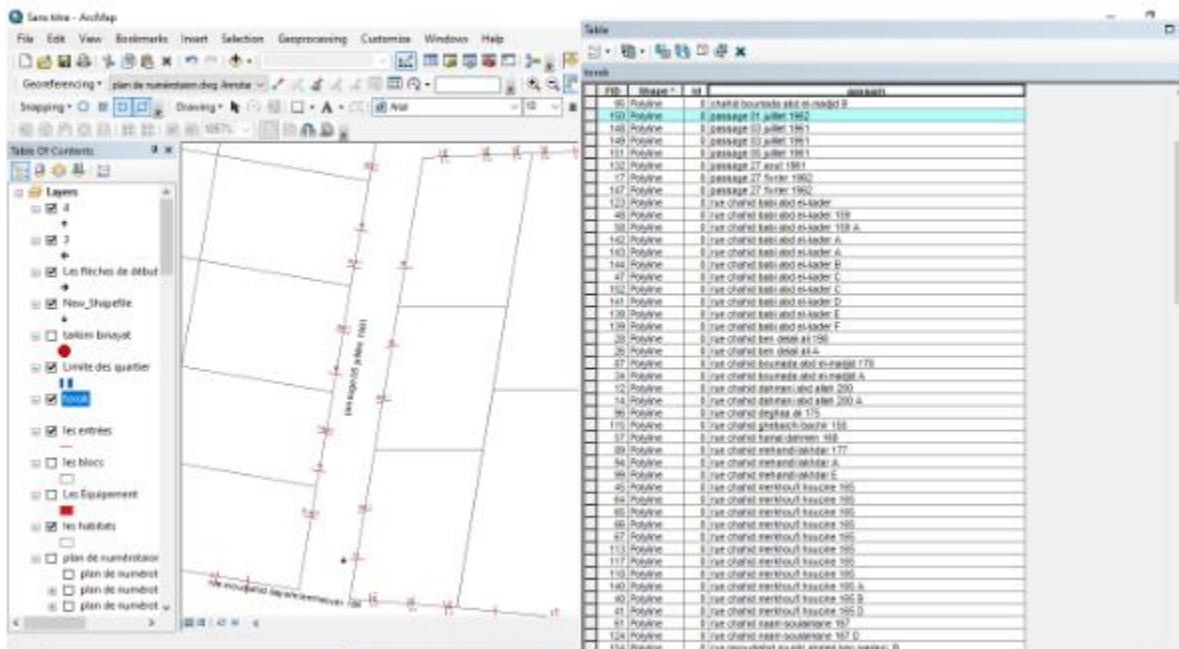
Sans titre - ArcMap

File Edit View Bookmarks Insert Selection Geoprocessing Customize Windows Help

Georeferencing plan de numérotation.dwg Annotat

Snapping Drawing Arial 10

Table Of Contents

Layers
4
3
Les flèches de début
New_Shapefile
taksim binayat
Limite des quartier
hoouk
les entrées
les blocs
Les Equipement
les habitats
plan de numérotation
plan de numérot
plan de numérot
plan de numérot

passage 03 juillet 1961

rue mouhamed dayarnmesseur 199

Table

hoouk

| FID | Shape * | Id | adresses |
|---|---|---|---|
| 95 | Polyline | 0 | chahid boumada abd el-madjid B |
| 150 | Polyline | 0 | passage 01 juillet 1962 |
| 148 | Polyline | 0 | passage 03 juillet 1961 |
| 149 | Polyline | 0 | passage 03 juillet 1961 |
| 151 | Polyline | 0 | passage 05 juillet 1961 |
| 132 | Polyline | 0 | passage 27 aout 1961 |
| 17 | Polyline | 0 | passage 27 fivrier 1962 |
| 147 | Polyline | 0 | passage 27 fivrier 1962 |
| 123 | Polyline | 0 | rue chahid babi abd el-kader |
| 48 | Polyline | 0 | rue chahid babi abd el-kader 159 |
| 38 | Polyline | 0 | rue chahid babi abd el-kader 159 A |
| 142 | Polyline | 0 | rue chahid babi abd el-kader A |
| 143 | Polyline | 0 | rue chahid babi abd el-kader A |
| 144 | Polyline | 0 | rue chahid babi abd el-kader B |
| 47 | Polyline | 0 | rue chahid babi abd el-kader C |
| 152 | Polyline | 0 | rue chahid babi abd el-kader C |
| 141 | Polyline | 0 | rue chahid babi abd el-kader D |
| 139 | Polyline | 0 | rue chahid babi abd el-kader E |
| 138 | Polyline | 0 | rue chahid babi abd el-kader F |
| 39 | Polyline | 0 | rue chahid ben delali ali 190 |
| 28 | Polyline | 0 | rue chahid ben delali ali A |
| 37 | Polyline | 0 | rue chahid boumada abd el-madjid 179 |
| 34 | Polyline | 0 | rue chahid boumada abd el-madjid A |
| 12 | Polyline | 0 | rue chahid dahmani abd allah 200 |
| 14 | Polyline | 0 | rue chahid dahmani abd allah 200 A |
| 96 | Polyline | 0 | rue chahid deghiaa ali 175 |
| 110 | Polyline | 0 | rue chahid ghebalch bachir 156 |
| 57 | Polyline | 0 | rue chahid hamel dahmen 168 |
| 89 | Polyline | 0 | rue chahid mehandi lakhdar 177 |
| 94 | Polyline | 0 | rue chahid mehandi lakhdar A |
| 99 | Polyline | 0 | rue chahid mehandi lakhdar E |
| 45 | Polyline | 0 | rue chahid merkhoufi houcine 165 |
| 64 | Polyline | 0 | rue chahid merkhoufi houcine 165 |
| 65 | Polyline | 0 | rue chahid merkhoufi houcine 165 |
| 66 | Polyline | 0 | rue chahid merkhoufi houcine 165 |
| 67 | Polyline | 0 | rue chahid merkhoufi houcine 165 |
| 113 | Polyline | 0 | rue chahid merkhoufi houcine 165 |
| 117 | Polyline | 0 | rue chahid merkhoufi houcine 165 |
| 118 | Polyline | 0 | rue chahid merkhoufi houcine 165 |
| 140 | Polyline | 0 | rue chahid merkhoufi houcine 165 A |
| 40 | Polyline | 0 | rue chahid merkhoufi houcine 165 B |
| 41 | Polyline | 0 | rue chahid merkhoufi houcine 165 D |
| 61 | Polyline | 0 | rue chahid naam soulaimane 167 |
| 124 | Polyline | 0 | rue chahid naam soulaimane 167 D |
| 154 | Polyline | 0 | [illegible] |